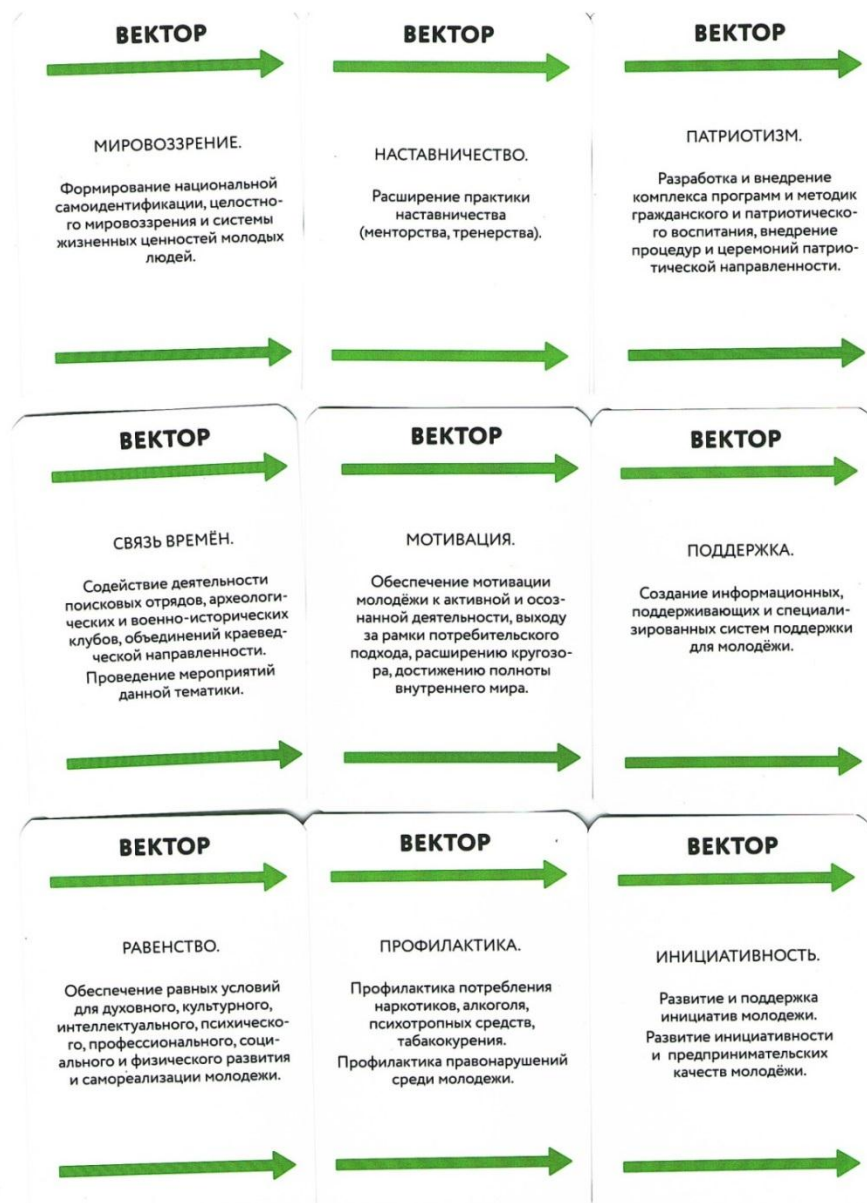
ВЕКТОР

МИРОВОЗЗРЕНИЕ.

Формирование национальной самоидентификации, целостного мировоззрения и системы жизненных ценностей молодых людей.

ВЕКТОР

НАСТАВНИЧЕСТВО.

Расширение практики наставничества (менторства, тренерства).

ВЕКТОР

ПАТРИОТИЗМ.

Разработка и внедрение комплекса программ и методик гражданского и патриотического воспитания, внедрение процедур и церемоний патриотической направленности.

ВЕКТОР

СВЯЗЬ ВРЕМЁН.

Содействие деятельности поисковых отрядов, археологических и военно-исторических клубов, объединений краеведческой направленности.
Проведение мероприятий данной тематики.

ВЕКТОР

МОТИВАЦИЯ.

Обеспечение мотивации молодёжи к активной и осознанной деятельности, выходу за рамки потребительского подхода, расширению кругозора, достижению полноты внутреннего мира.

ВЕКТОР

ПОДДЕРЖКА.

Создание информационных, поддерживающих и специализированных систем поддержки для молодёжи.

ВЕКТОР

РАВЕНСТВО.

Обеспечение равных условий для духовного, культурного, интеллектуального, психического, профессионального, социального и физического развития и самореализации молодежи.

ВЕКТОР

ПРОФИЛАКТИКА.

Профилактика потребления наркотиков, алкоголя, психотропных средств, табакокурения.
Профилактика правонарушений среди молодежи.

ВЕКТОР

ИНИЦИАТИВНОСТЬ.

Развитие и поддержка инициатив молодежи.
Развитие инициативности и предпринимательских качеств молодёжи.